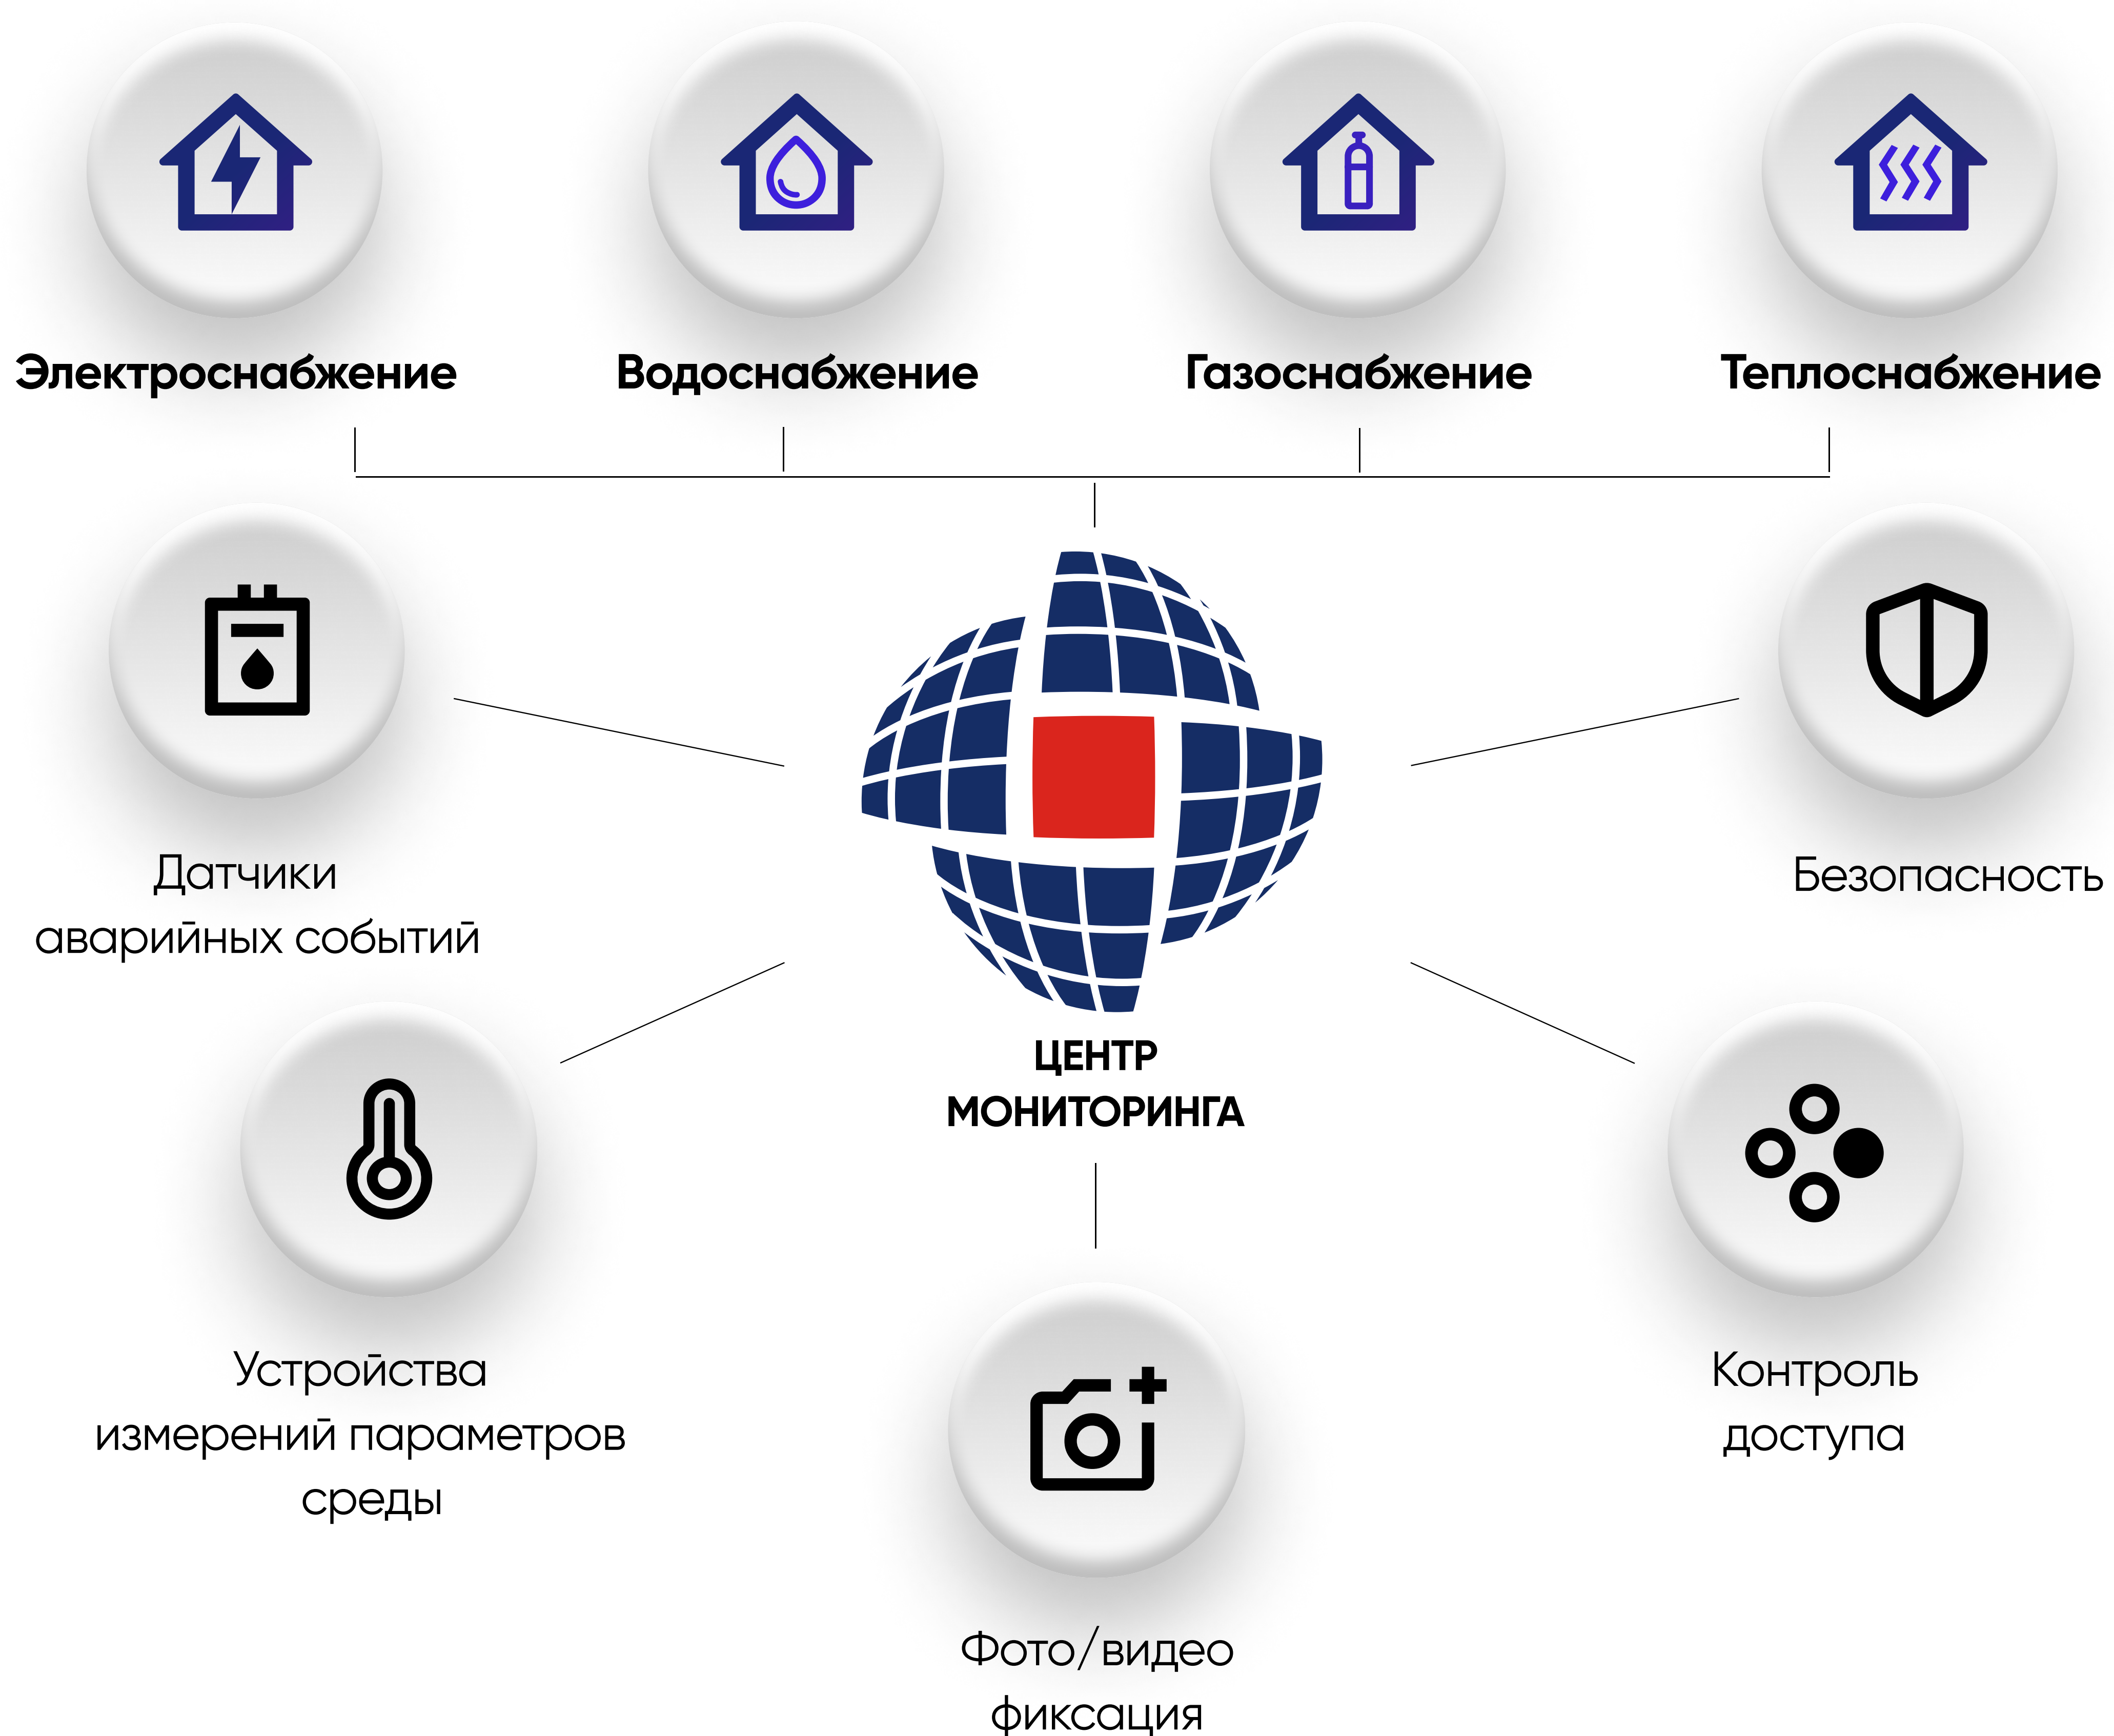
Электроснабжение

Водоснабжение

Газоснабжение

Теплоснабжение

Датчики аварийных событий

Безопасность

ЦЕНТР МОНИТОРИНГА

Устройства измерений параметров среды

Контроль доступа

Фото/видео фиксация